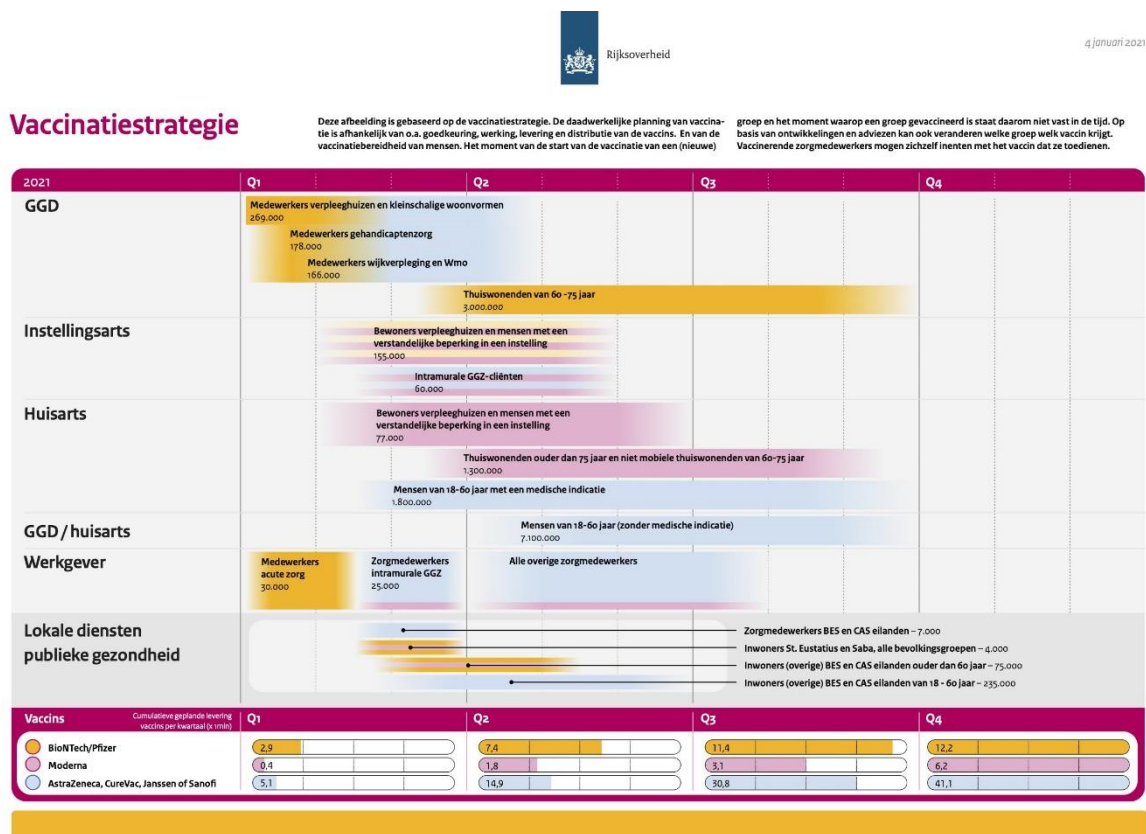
Rijksoverheid

4 januari 2021

Vaccinatiestrategie

Deze afbeelding is gebaseerd op de vaccinatiestrategie. De daadwerkelijke planning van vaccinatie is afhankelijk van o.a. goedkeuring, werking, levering en distributie van de vaccins. En van de vaccinatiebereidheid van mensen. Het moment van de start van de vaccinatie van een (nieuwe) groep en het moment waarop een groep gevaccineerd is staat daarom niet vast in de tijd. Op basis van ontwikkelingen en adviezen kan ook veranderen welke groep welk vaccin krijgt. Vaccinerende zorgmedewerkers mogen zichzelf inenten met het vaccin dat ze toedienen.

2021 Q1 Q2 Q3 Q4

GGD

Medewerkers verpleeghuizen en kleinschalige woonvormen 269.000

Medewerkers gehandicaptenzorg 178.000

Medewerkers wijkverpleging en Wmo 166.000

Thuiswonenden van 60 -75 jaar 3.000.000

Instellingsarts

Bewoners verpleeghuizen en mensen met een verstandelijke beperking in een instelling 155.000

Intramurale GGZ-cliënten 60.000

Huisarts

Bewoners verpleeghuizen en mensen met een verstandelijke beperking in een instelling 77.000

Thuiswonenden ouder dan 75 jaar en niet mobiele thuiswonenden van 60-75 jaar 1.300.000

Mensen van 18-60 jaar met een medische indicatie 1.800.000

GGD / huisarts

Mensen van 18-60 jaar (zonder medische indicatie) 7.100.000

Werkgever

Medewerkers acute zorg 30.000

Zorgmedewerkers intramurale GGZ 25.000

Alle overige zorgmedewerkers

Lokale diensten publieke gezondheid

Zorgmedewerkers BES en CAS eilanden – 7.000

Inwoners St. Eustatius en Saba, alle bevolkingsgroepen – 4.000

Inwoners (overige) BES en CAS eilanden ouder dan 60 jaar – 75.000

Inwoners (overige) BES en CAS eilanden van 18 - 60 jaar – 235.000

Vaccins

Cumulatieve geplande levering vaccins per kwartaal (x 1 mln)

| | Q1 | Q2 | Q3 | Q4 |
|---|---|---|---|---|
| BioNTech/Pfizer | 2,9 | 7,4 | 11,4 | 12,2 |
| Moderna | 0,4 | 1,8 | 3,1 | 6,2 |
| AstraZeneca, CureVac, Janssen of Sanofi | 5,1 | 14,9 | 30,8 | 41,1 |